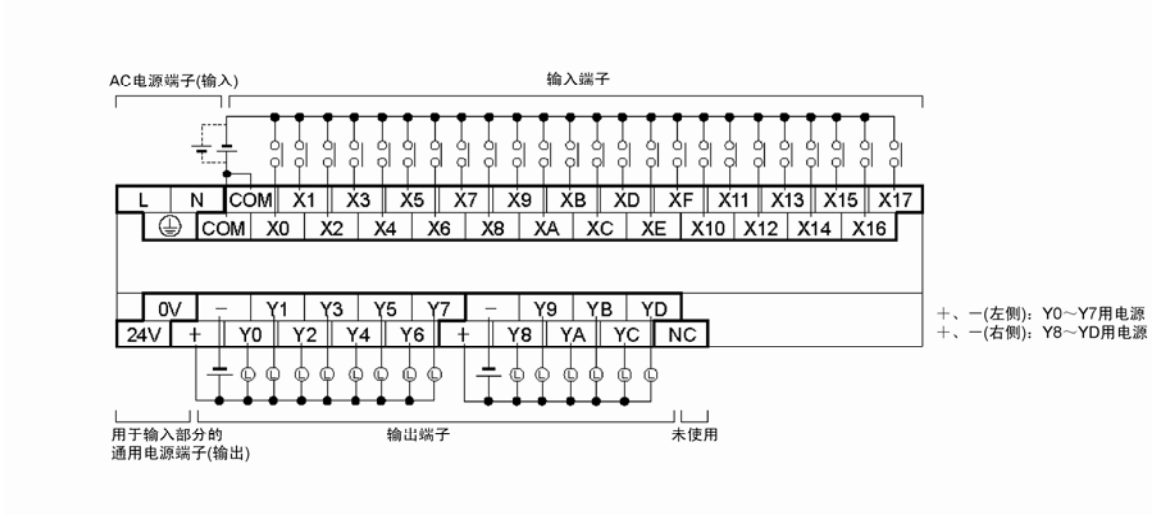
AC电源端子(输入)

输入端子

| L | N | COM | X1 | X3 | X5 | X7 | X9 | XB | XD | XF | X11 | X13 | X15 | X17 |
|---|---|---|---|---|---|---|---|---|---|---|---|---|---|---|
|  | ⏚ | COM | X0 | X2 | X4 | X6 | X8 | XA | XC | XE | X10 | X12 | X14 | X16 |

| | 0V | − | Y1 | Y3 | Y5 | Y7 | − | Y9 | YB | YD | |
|---|---|---|---|---|---|---|---|---|---|---|---|
| 24V | + | Y0 | Y2 | Y4 | Y6 | + | Y8 | YA | YC | NC | |

L L L L L L L L L L L L L L

+、−(左侧)：Y0～Y7用电源
+、−(右侧)：Y8～YD用电源

用于输入部分的
通用电源端子(输出)

输出端子

未使用